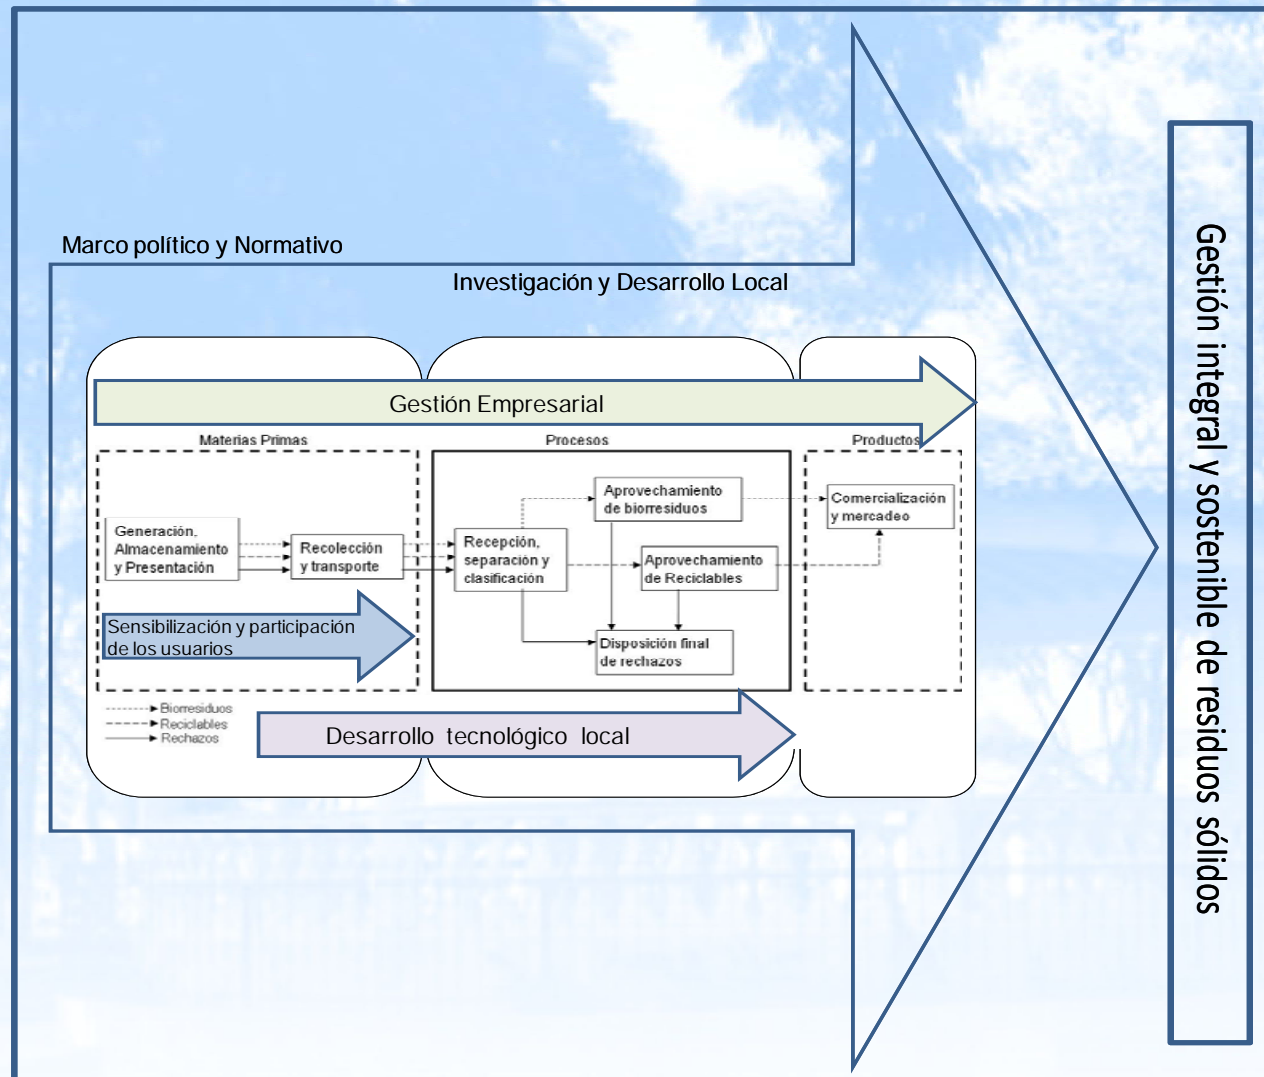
Marco político y Normativo

Investigación y Desarrollo Local

Gestión Empresarial

Materias Primas

Procesos

Productos

Generación, Almacenamiento y Presentación

Recolección y transporte

Recepción, separación y clasificación

Aprovechamiento de biorresiduos

Aprovechamiento de Reciclables

Disposición final de rechazos

Comercialización y mercadeo

Sensibilización y participación de los usuarios

Biorresiduos
Reciclables
Rechazos

Desarrollo tecnológico local

Gestión integral y sostenible de residuos sólidos